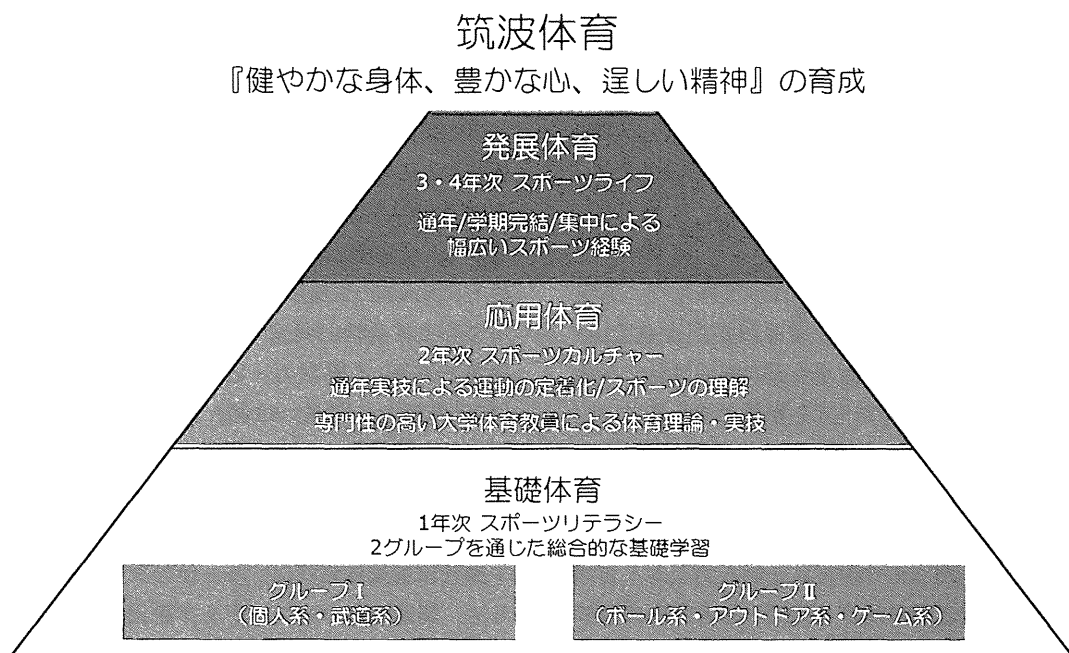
筑波体育
『健やかな身体、豊かな心、逞しい精神』の育成

発展体育
3・4年次 スポーツライフ
通年/学期完結/集中による幅広いスポーツ経験

応用体育
2年次 スポーツカルチャー
通年実技による運動の定着化/スポーツの理解
専門性の高い大学体育教員による体育理論・実技

基礎体育
1年次 スポーツリテラシー
2グループを通じた総合的な基礎学習

グループⅠ
(個人系・武道系)

グループⅡ
(ボール系・アウトドア系・ゲーム系)